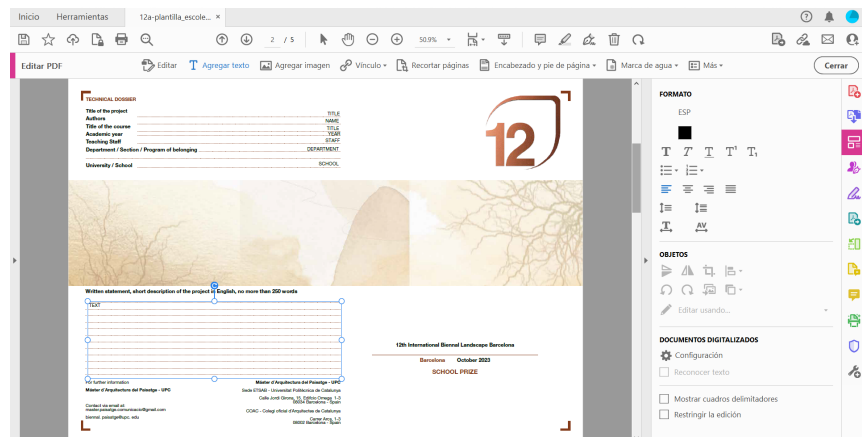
Inicio Herramientas 12a-plantilla_escole... ×

2 / 5 50.9%

Editar PDF Editar Agregar texto Agregar imagen Vínculo Recortar páginas Encabezado y pie de página Marca de agua Más Cerrar

TECHNICAL DOSSIER

| | |
|---|---|
| Title of the project | TITLE |
| Authors | NAME |
| Title of the course | TITLE |
| Academic year | YEAR |
| Teaching Staff | STAFF |
| Department / Section / Program of belonging | DEPARTMENT |
| University / School | SCHOOL |

12

Written statement, short description of the project in English, no more than 250 words

TEXT

For further information
Màster d'Arquitectura del Paisatge - UPC
Contact via email at: master.paisatge.comunicacio@gmail.com
biennal.paisatge@upc.edu

Màster d'Arquitectura del Paisatge - UPC
Sede ETSAB - Universitat Politècnica de Catalunya
Calle Jordi Girona, 10, Edificio Omega, 1-3
08034 Barcelona - Spain

COAC - Col·legi oficial d'Arquitectes de Catalunya
Carrer Arcs, 1-3
08002 Barcelona - Spain

12th International Biennial Landscape Barcelona

Barcelona October 2023

SCHOOL PRIZE

FORMATO
ESP

OBJETOS
Editar usando...

DOCUMENTOS DIGITALIZADOS
Configuración
Reconocer texto

Mostrar cuadros delimitadores
Restringir la edición